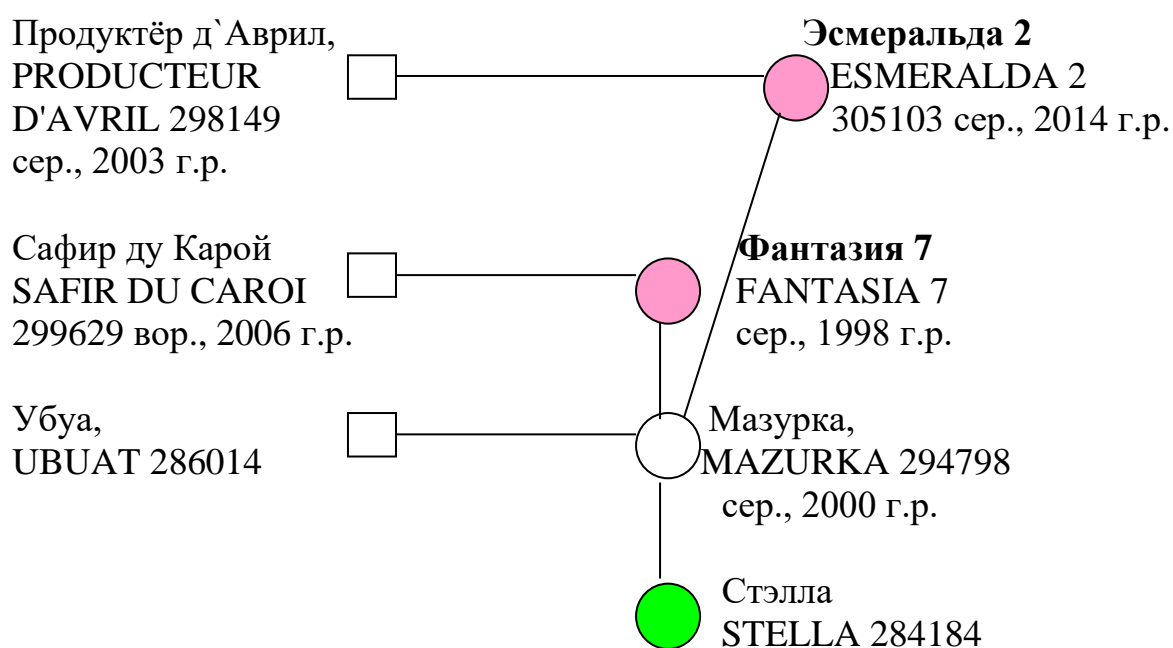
Продуктёр д`Аврил, PRODUCTEUR D'AVRIL 298149 сер., 2003 г.р.

**Эсмеральда 2**
ESMERALDA 2
305103 сер., 2014 г.р.

Сафир ду Карой
SAFIR DU CAROI
299629 вор., 2006 г.р.

**Фантазия 7**
FANTASIA 7
сер., 1998 г.р.

Убуа,
UBUAT 286014

Мазурка,
MAZURKA 294798
сер., 2000 г.р.

Стэлла
STELLA 284184